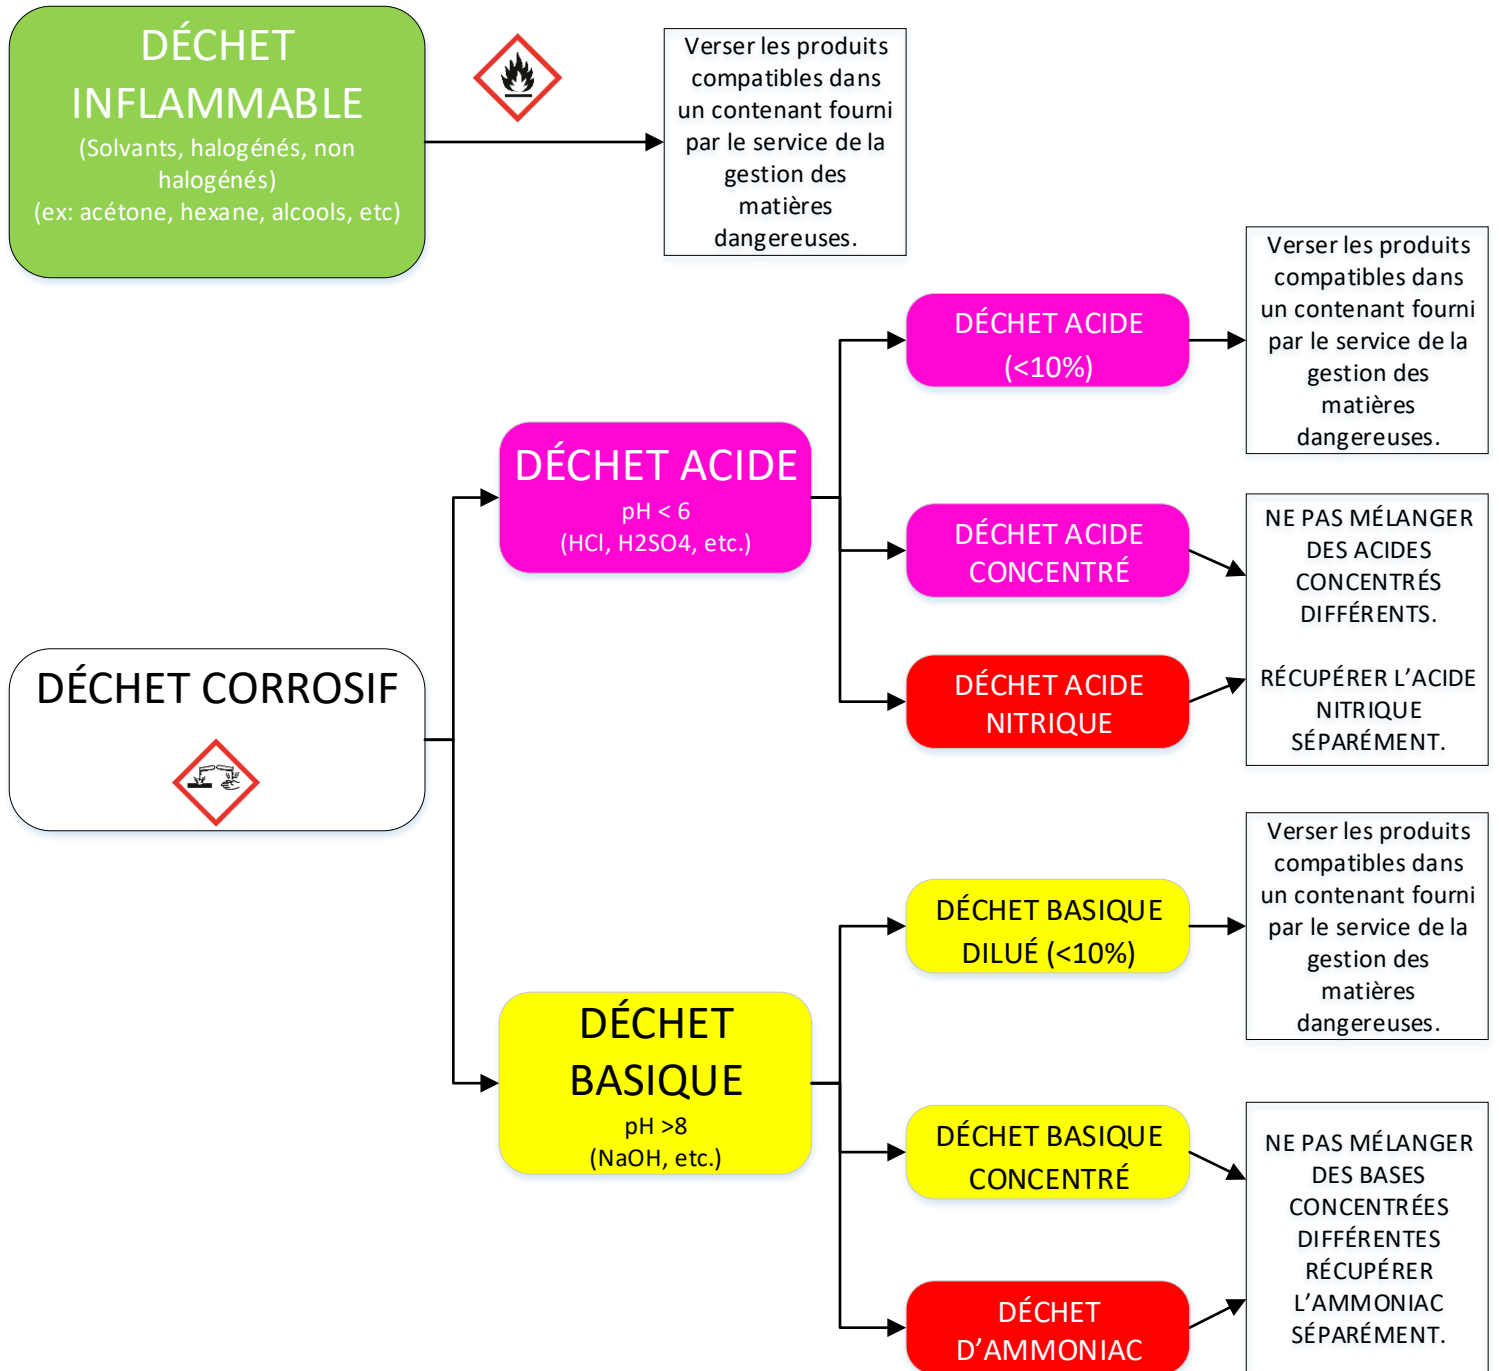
DÉCHET INFLAMMABLE
(Solvants, halogénés, non halogénés)
(ex: acétone, hexane, alcools, etc)

Verser les produits compatibles dans un contenant fourni par le service de la gestion des matières dangereuses.

DÉCHET CORROSIF

DÉCHET ACIDE
pH < 6
(HCl, H2SO4, etc.)

DÉCHET ACIDE
(<10%)

Verser les produits compatibles dans un contenant fourni par le service de la gestion des matières dangereuses.

DÉCHET ACIDE CONCENTRÉ

DÉCHET ACIDE NITRIQUE

NE PAS MÉLANGER DES ACIDES CONCENTRÉS DIFFÉRENTS.

RÉCUPÉRER L'ACIDE NITRIQUE SÉPARÉMENT.

DÉCHET BASIQUE
pH >8
(NaOH, etc.)

DÉCHET BASIQUE DILUÉ (<10%)

Verser les produits compatibles dans un contenant fourni par le service de la gestion des matières dangereuses.

DÉCHET BASIQUE CONCENTRÉ

DÉCHET D'AMMONIAC

NE PAS MÉLANGER DES BASES CONCENTRÉES DIFFÉRENTES RÉCUPÉRER L'AMMONIAC SÉPARÉMENT.